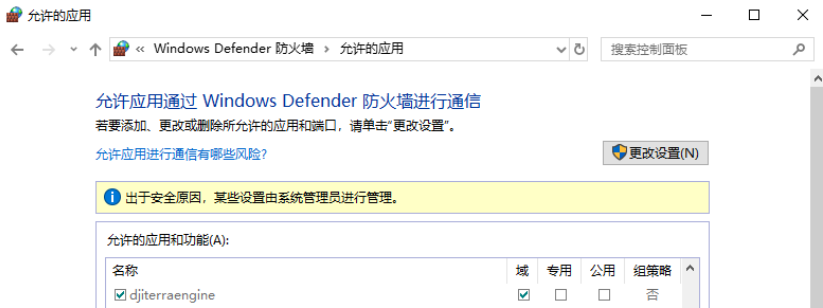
允许的应用

« Windows Defender 防火墙 › 允许的应用

搜索控制面板

允许应用通过 Windows Defender 防火墙进行通信

若要添加、更改或删除所允许的应用和端口，请单击“更改设置”。

允许应用进行通信有哪些风险?

更改设置(N)

出于安全原因，某些设置由系统管理员进行管理。

允许的应用和功能(A):

| 名称 | 域 | 专用 | 公用 | 组策略 |
|---|---|---|---|---|
| ☑ djiterraengine | ☑ | ☐ | ☐ | 否 |